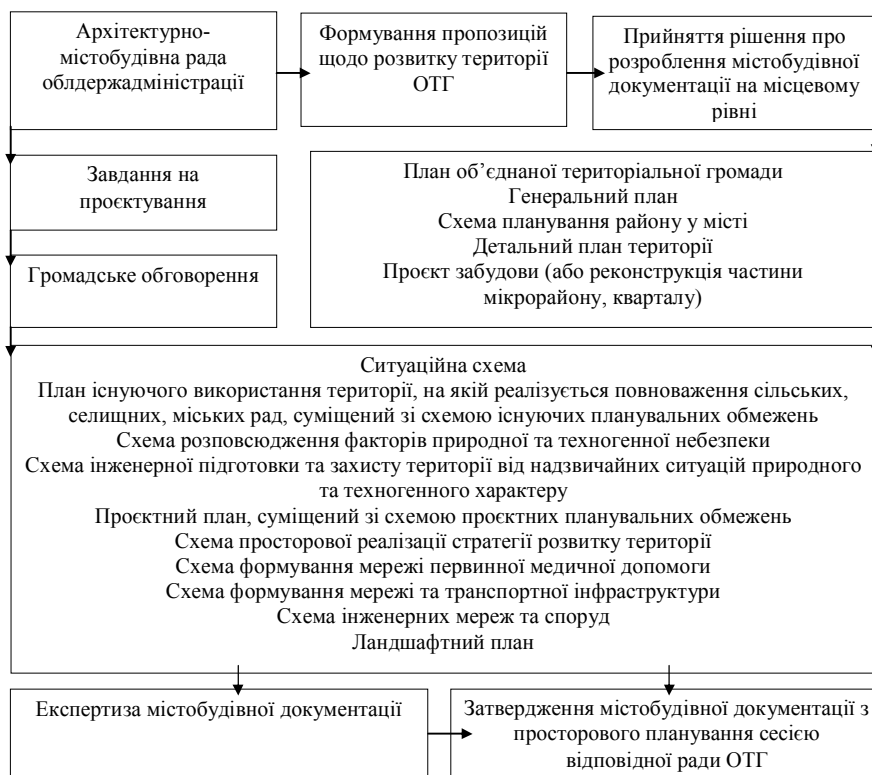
Архітектурно-містобудівна рада облдержадміністрації

Формування пропозицій щодо розвитку території ОТГ

Прийняття рішення про розроблення містобудівної документації на місцевому рівні

Завдання на проєктування

План об’єднаної територіальної громади
Генеральний план
Схема планування району у місті
Детальний план території
Проєкт забудови (або реконструкція частини мікрорайону, кварталу)

Громадське обговорення

Ситуаційна схема
План існуючого використання території, на якій реалізується повноваження сільських, селищних, міських рад, суміщений зі схемою існуючих планувальних обмежень
Схема розповсюдження факторів природної та техногенної небезпеки
Схема інженерної підготовки та захисту території від надзвичайних ситуацій природного та техногенного характеру
Проєктний план, суміщений зі схемою проєктних планувальних обмежень
Схема просторової реалізації стратегії розвитку території
Схема формування мережі первинної медичної допомоги
Схема формування мережі та транспортної інфраструктури
Схема інженерних мереж та споруд
Ландшафтний план

Експертиза містобудівної документації

Затвердження містобудівної документації з просторового планування сесією відповідної ради ОТГ